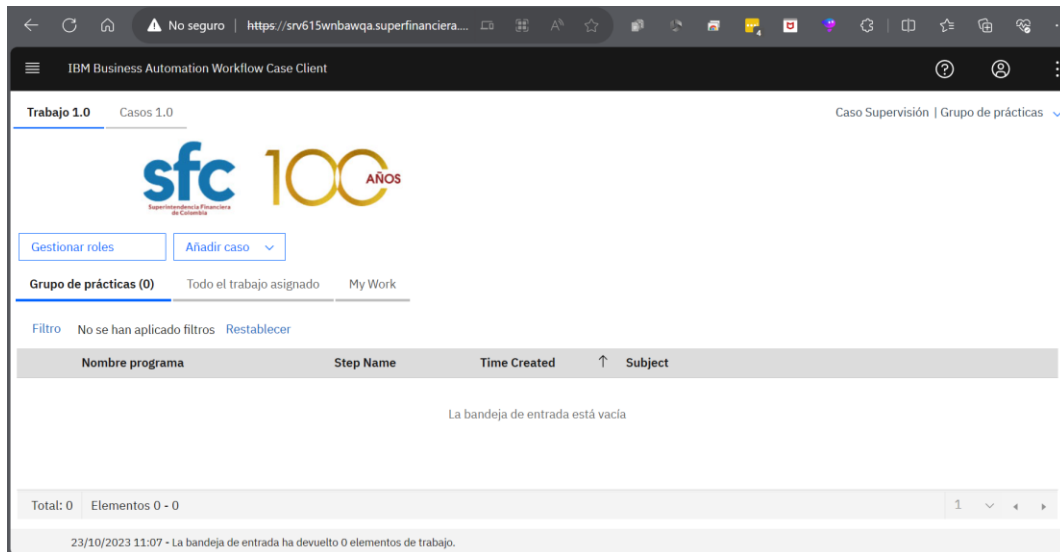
No seguro | https://srv615wnbawqa.superfinanciera....

IBM Business Automation Workflow Case Client

Trabajo 1.0 Casos 1.0

Caso Supervisión | Grupo de prácticas

sfc 100 AÑOS
Superintendencia Financiera de Colombia

Gestionar roles Añadir caso

Grupo de prácticas (0) Todo el trabajo asignado My Work

Filtro No se han aplicado filtros Restablecer

| Nombre programa | Step Name | Time Created ↑ | Subject |
|---|---|---|---|

La bandeja de entrada está vacía

Total: 0 Elementos 0 - 0 1

23/10/2023 11:07 - La bandeja de entrada ha devuelto 0 elementos de trabajo.